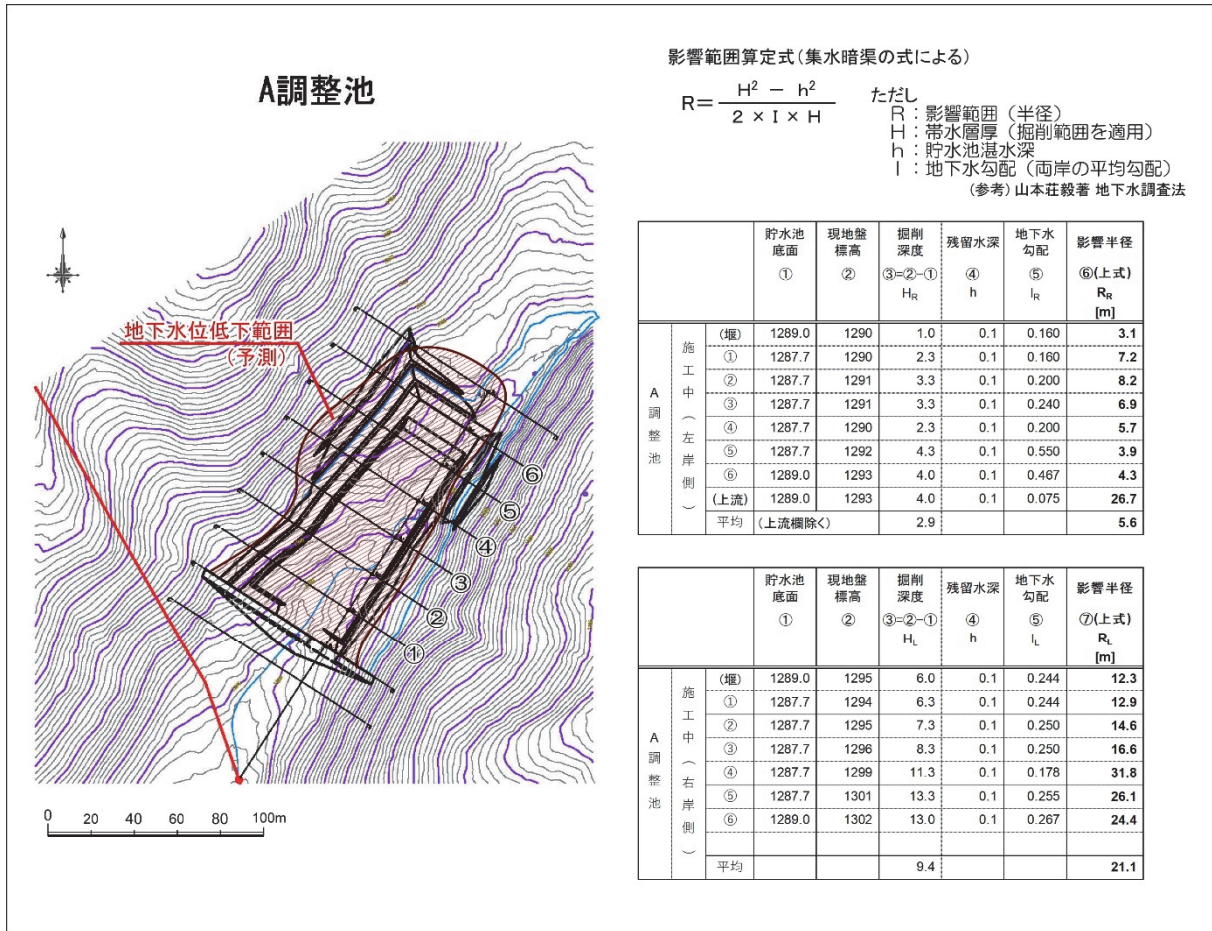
A調整池

地下水位低下範囲
（予測）

⑥
⑤
④
③
②
①

0 20 40 60 80 100m

影響範囲算定式（集水暗渠の式による）

$R = \frac{H^2 - h^2}{2 \times I \times H}$

ただし
R：影響範囲（半径）
H：帯水層厚（掘削範囲を適用）
h：貯水池湛水深
I：地下水勾配（両岸の平均勾配）
（参考）山本荘毅著 地下水調査法

| | | 貯水池底面 ① | 現地盤標高 ② | 掘削深度 ③=②-① $H_R$ | 残留水深 ④ h | 地下水勾配 ⑤ $I_R$ | 影響半径 ⑥(上式) $R_R$ [m] |
|---|---|---|---|---|---|---|---|
| A調整池 | 施工中（左岸側） (堰) | 1289.0 | 1290 | 1.0 | 0.1 | 0.160 | 3.1 |
| | ① | 1287.7 | 1290 | 2.3 | 0.1 | 0.160 | 7.2 |
| | ② | 1287.7 | 1291 | 3.3 | 0.1 | 0.200 | 8.2 |
| | ③ | 1287.7 | 1291 | 3.3 | 0.1 | 0.240 | 6.9 |
| | ④ | 1287.7 | 1290 | 2.3 | 0.1 | 0.200 | 5.7 |
| | ⑤ | 1287.7 | 1292 | 4.3 | 0.1 | 0.550 | 3.9 |
| | ⑥ | 1289.0 | 1293 | 4.0 | 0.1 | 0.467 | 4.3 |
| | (上流) | 1289.0 | 1293 | 4.0 | 0.1 | 0.075 | 26.7 |
| | 平均 | (上流欄除く) | | 2.9 | | | 5.6 |

| | | 貯水池底面 ① | 現地盤標高 ② | 掘削深度 ③=②-① $H_L$ | 残留水深 ④ h | 地下水勾配 ⑤ $I_L$ | 影響半径 ⑦(上式) $R_L$ [m] |
|---|---|---|---|---|---|---|---|
| A調整池 | 施工中（右岸側） (堰) | 1289.0 | 1295 | 6.0 | 0.1 | 0.244 | 12.3 |
| | ① | 1287.7 | 1294 | 6.3 | 0.1 | 0.244 | 12.9 |
| | ② | 1287.7 | 1295 | 7.3 | 0.1 | 0.250 | 14.6 |
| | ③ | 1287.7 | 1296 | 8.3 | 0.1 | 0.250 | 16.6 |
| | ④ | 1287.7 | 1299 | 11.3 | 0.1 | 0.178 | 31.8 |
| | ⑤ | 1287.7 | 1301 | 13.3 | 0.1 | 0.255 | 26.1 |
| | ⑥ | 1289.0 | 1302 | 13.0 | 0.1 | 0.267 | 24.4 |
| | | | | | | | |
| | 平均 | | | 9.4 | | | 21.1 |